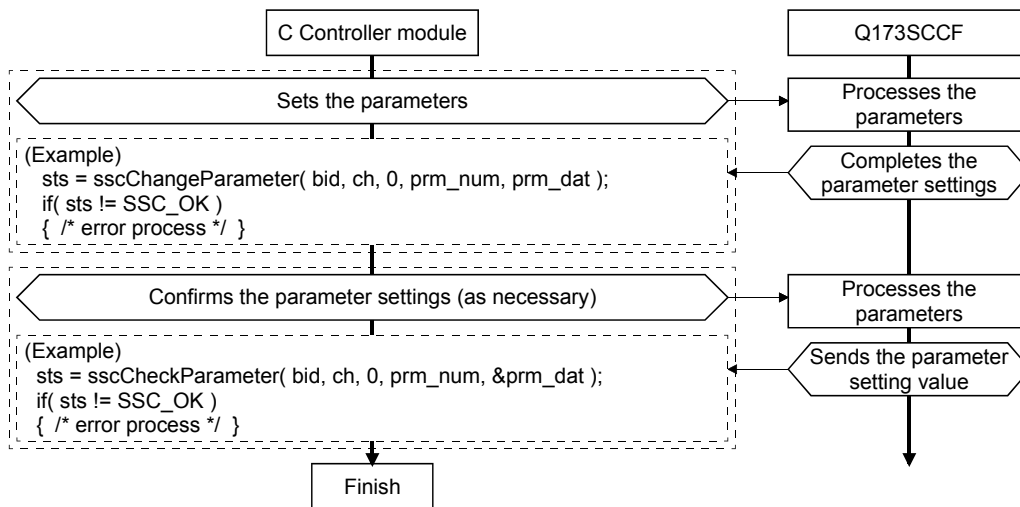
C Controller module

Q173SCCF

Sets the parameters

Processes the parameters

(Example)
sts = sscChangeParameter( bid, ch, 0, prm_num, prm_dat );
if( sts != SSC_OK )
{ /* error process */ }

Completes the parameter settings

Confirms the parameter settings (as necessary)

Processes the parameters

(Example)
sts = sscCheckParameter( bid, ch, 0, prm_num, &prm_dat );
if( sts != SSC_OK )
{ /* error process */ }

Sends the parameter setting value

Finish